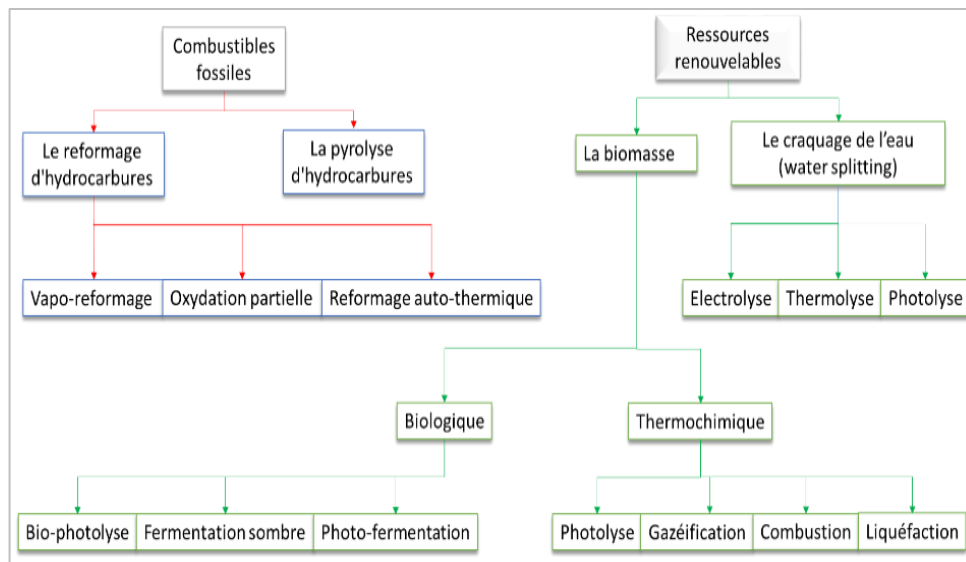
Combustibles fossiles

Le reformage d'hydrocarbures

La pyrolyse d'hydrocarbures

Vapo-reformage

Oxydation partielle

Reformage auto-thermique

Ressources renouvelables

La biomasse

Le craquage de l'eau (water splitting)

Electrolyse

Thermolyse

Photolyse

Biologique

Thermochimique

Bio-photolyse

Fermentation sombre

Photo-fermentation

Photolyse

Gazéification

Combustion

Liquéfaction